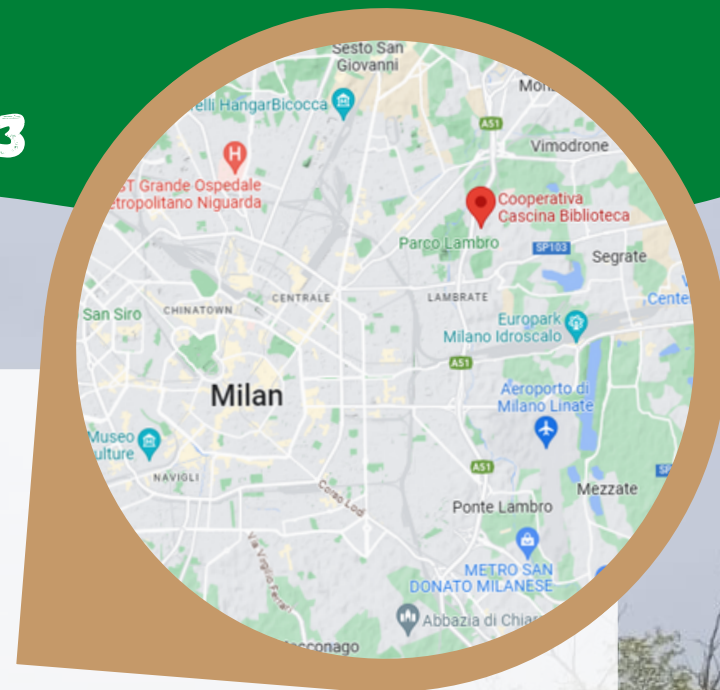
3

Sesto San Giovanni

Mon

elli HangarBicocca

A51

Vimodrone

ST Grande Ospedale etropolitano Niguarda

Cooperativa Cascina Biblioteca

Parco Lambro

SP103

Segrate

San Siro

CHINATOWN

CENTRALE

LAMBRATE

Cente

Europark Milano Idroscalo

A51

Milan

Aeroporto di Milano Linate

Museo ulture

NAVIGLI

Corso Lodi

A51

Mezzate

Ponte Lambro

Via Virgilio Ferrari

METRO SAN DONATO MILANESE

Abbazia di Chiar

occonago